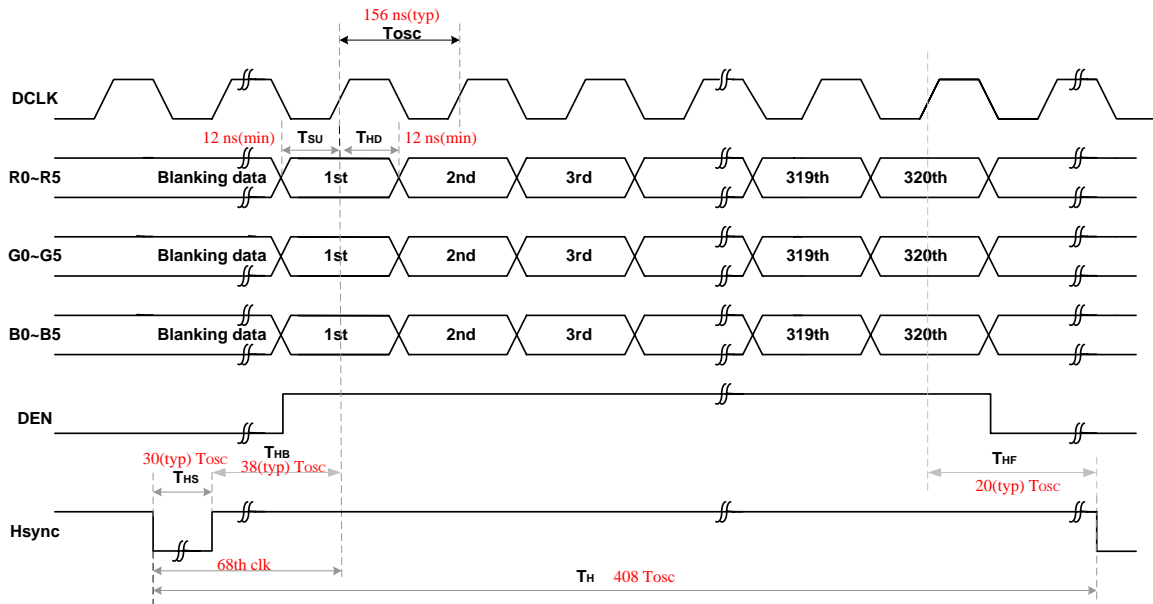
156 ns(typ)
Tosc

DCLK

12 ns(min)
TSU
THD
12 ns(min)

R0~R5
Blanking data
1st
2nd
3rd
319th
320th

G0~G5
Blanking data
1st
2nd
3rd
319th
320th

B0~B5
Blanking data
1st
2nd
3rd
319th
320th

DEN

THB
30(typ) Tosc
38(typ) Tosc
THS

THF
20(typ) Tosc

Hsync

68th clk
TH 408 Tosc